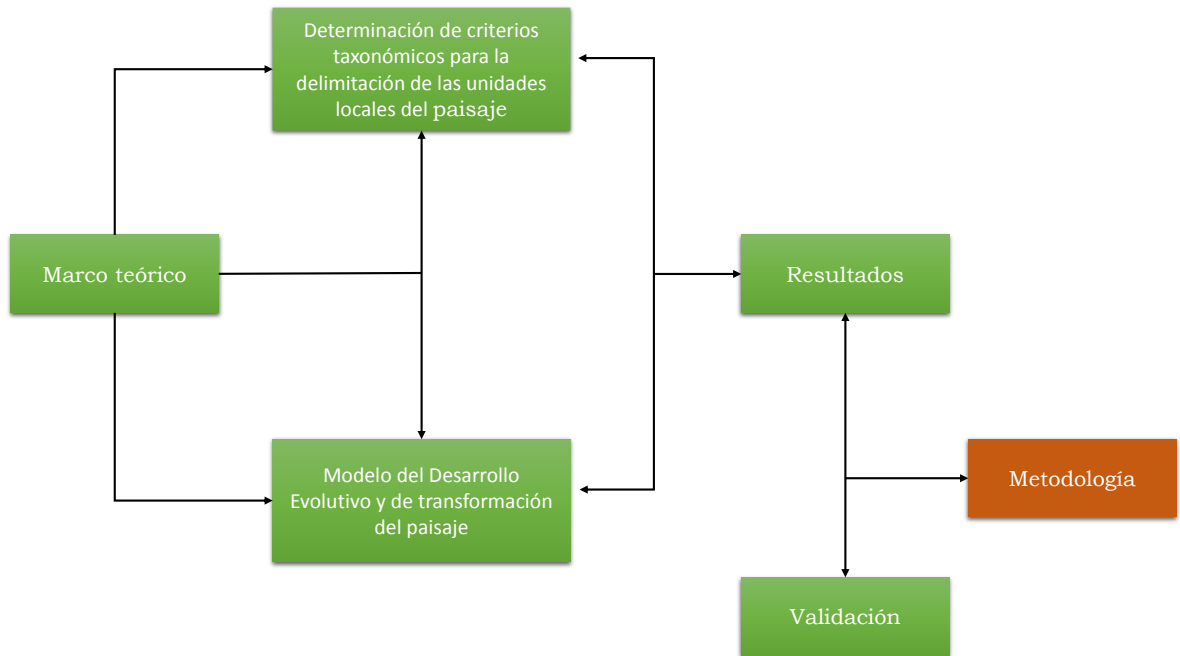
Determinación de criterios taxonómicos para la delimitación de las unidades locales del paisaje

Marco teórico

Resultados

Modelo del Desarrollo Evolutivo y de transformación del paisaje

Metodología

Validación